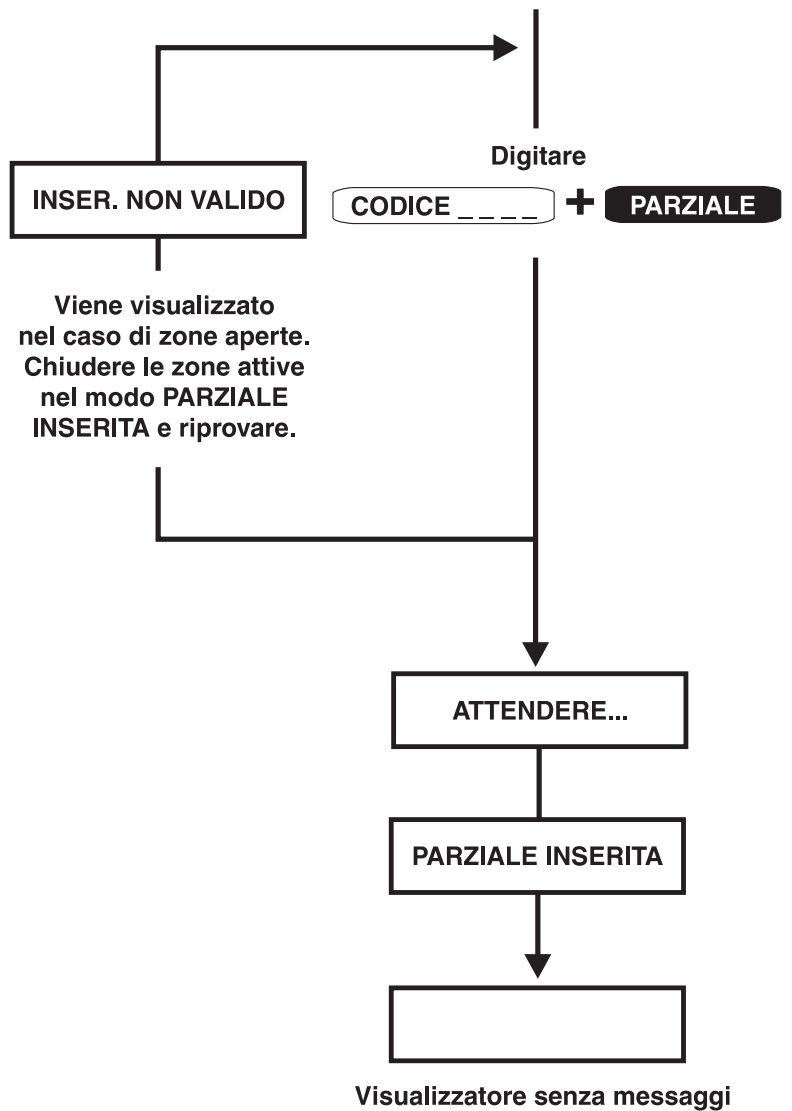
Digitare

INSER. NON VALIDO

CODICE _ _ _ _ + PARZIALE

Viene visualizzato nel caso di zone aperte. Chiudere le zone attive nel modo PARZIALE INSERITA e riprovare.

ATTENDERE...

PARZIALE INSERITA

Visualizzatore senza messaggi